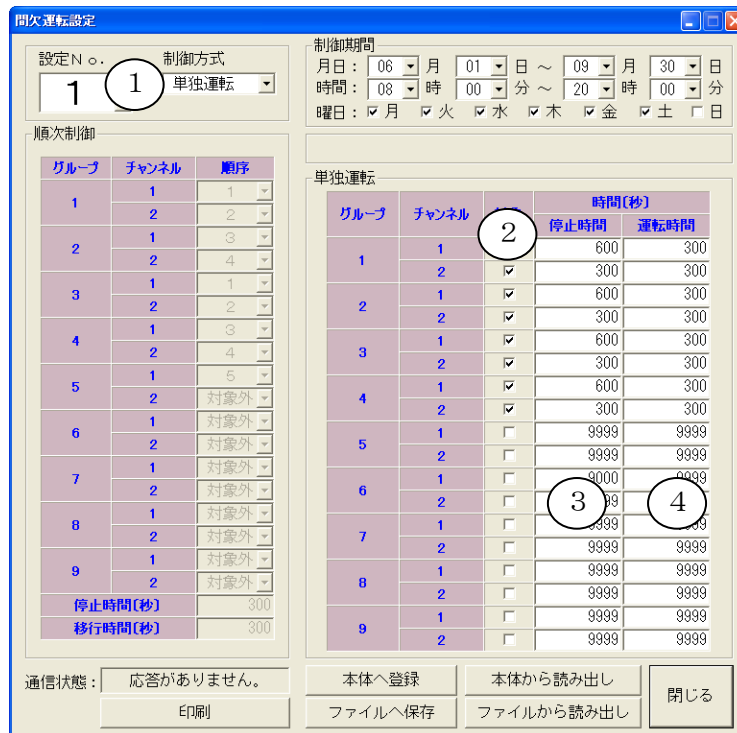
間欠運転設定

設定No. 1 ① 制御方式 単独運転

制御期間
月日: 06 月 01 日 ～ 09 月 30 日
時間: 08 時 00 分 ～ 20 時 00 分
曜日: ☑月 ☑火 ☑水 ☑木 ☑金 ☑土 ☐日

順次制御

| グループ | チャンネル | 順序 |
|---|---|---|
| 1 | 1 | 1 |
| | 2 | 2 |
| 2 | 1 | 3 |
| | 2 | 4 |
| 3 | 1 | 1 |
| | 2 | 2 |
| 4 | 1 | 3 |
| | 2 | 4 |
| 5 | 1 | 5 |
| | 2 | 対象外 |
| 6 | 1 | 対象外 |
| | 2 | 対象外 |
| 7 | 1 | 対象外 |
| | 2 | 対象外 |
| 8 | 1 | 対象外 |
| | 2 | 対象外 |
| 9 | 1 | 対象外 |
| | 2 | 対象外 |
| 停止時間[秒] | | 300 |
| 移行時間[秒] | | 300 |

単独運転

| グループ | チャンネル | ② | 停止時間 | 運転時間 |
|---|---|---|---|---|
| 1 | 1 | | 600 | 300 |
| | 2 | ☑ | 300 | 300 |
| 2 | 1 | ☑ | 600 | 300 |
| | 2 | ☑ | 300 | 300 |
| 3 | 1 | ☑ | 600 | 300 |
| | 2 | ☑ | 300 | 300 |
| 4 | 1 | ☑ | 600 | 300 |
| | 2 | ☑ | 300 | 300 |
| 5 | 1 | ☐ | 9999 | 9999 |
| | 2 | ☐ | 9999 | 9999 |
| 6 | 1 | ☐ | 9999 | 9999 |
| | 2 | ☐ | ③ | ④ |
| 7 | 1 | ☐ | 9999 | 9999 |
| | 2 | ☐ | 9999 | 9999 |
| 8 | 1 | ☐ | 9999 | 9999 |
| | 2 | ☐ | 9999 | 9999 |
| 9 | 1 | ☐ | 9999 | 9999 |
| | 2 | ☐ | 9999 | 9999 |

時間[秒]

通信状態: 応答がありません。
印刷
本体へ登録
本体から読み出し
ファイルへ保存
ファイルから読み出し
閉じる